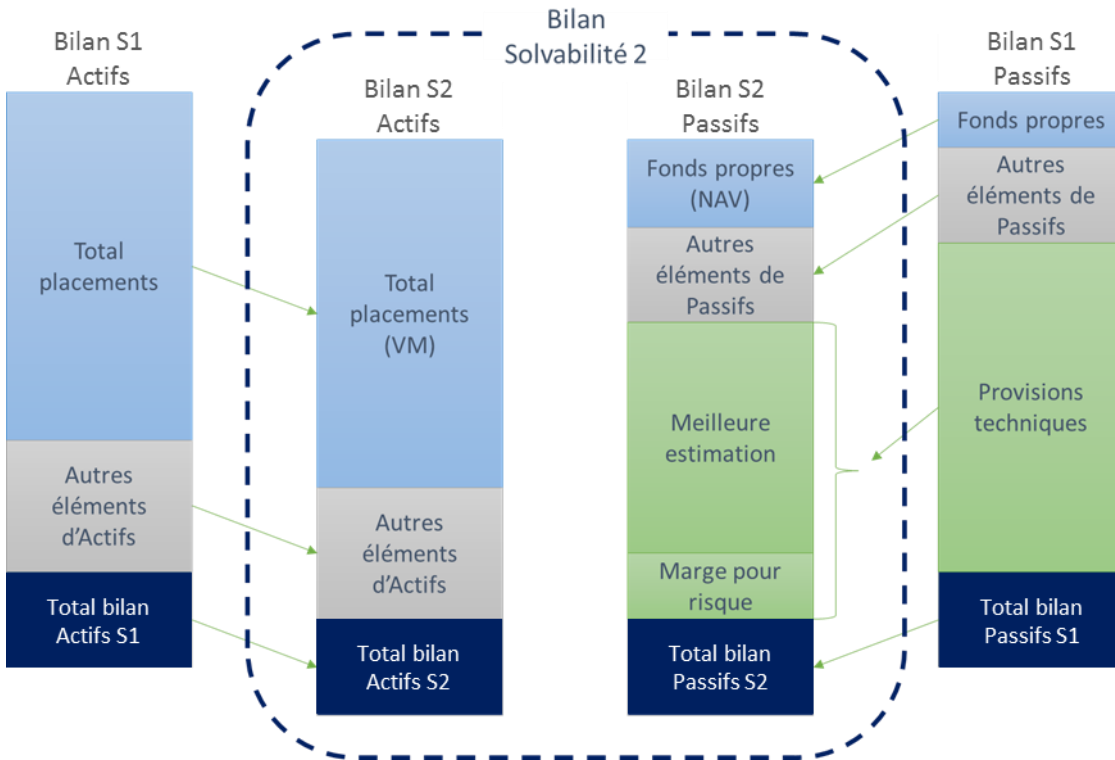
Bilan Solvabilité 2

Bilan S1 Actifs

Total placements

Autres éléments d’Actifs

Total bilan Actifs S1

Bilan S2 Actifs

Total placements (VM)

Autres éléments d’Actifs

Total bilan Actifs S2

Bilan S2 Passifs

Fonds propres (NAV)

Autres éléments de Passifs

Meilleure estimation

Marge pour risque

Total bilan Passifs S2

Bilan S1 Passifs

Fonds propres

Autres éléments de Passifs

Provisions techniques

Total bilan Passifs S1